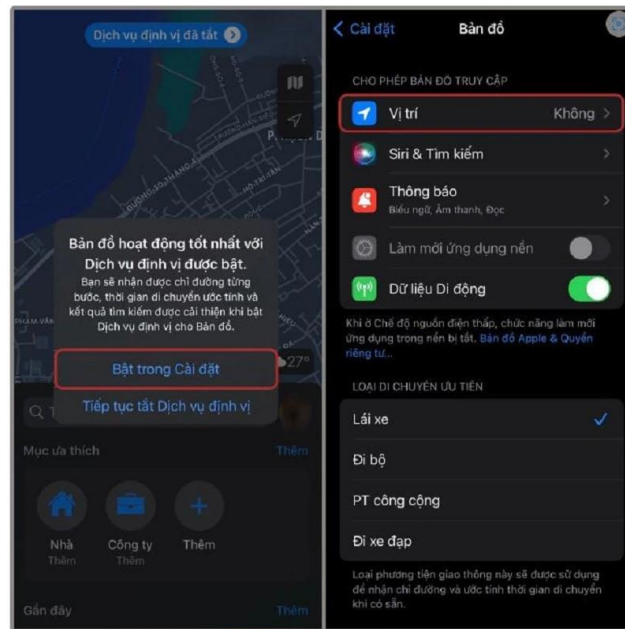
Dịch vụ định vị đã tắt

Bản đồ hoạt động tốt nhất với Dịch vụ định vị được bật.

Bạn sẽ nhận được chỉ đường từng bước, thời gian di chuyển ước tính và kết quả tìm kiếm được cải thiện khi bật Dịch vụ định vị cho Bản đồ.

Bật trong Cài đặt

Tiếp tục tắt Dịch vụ định vị

27°

Mục ưa thích

Thêm

Nhà
Thêm

Công ty
Thêm

Thêm

Gần đây

Thêm

< Cài đặt

Bản đồ

CHO PHÉP BẢN ĐỒ TRUY CẬP

Vị trí

Không >

Siri & Tìm kiếm

Thông báo
Biểu ngữ, Âm thanh, Đọc

Làm mới ứng dụng nền

Dữ liệu Di động

Khi ở Chế độ nguồn điện thấp, chức năng làm mới ứng dụng trong nền bị tắt. Bản đồ Apple & Quyền riêng tư...

LOẠI DI CHUYỂN ƯU TIÊN

Lái xe

Đi bộ

PT công cộng

Đi xe đạp

Loại phương tiện giao thông này sẽ được sử dụng để nhận chỉ đường và ước tính thời gian di chuyển khi có sẵn.